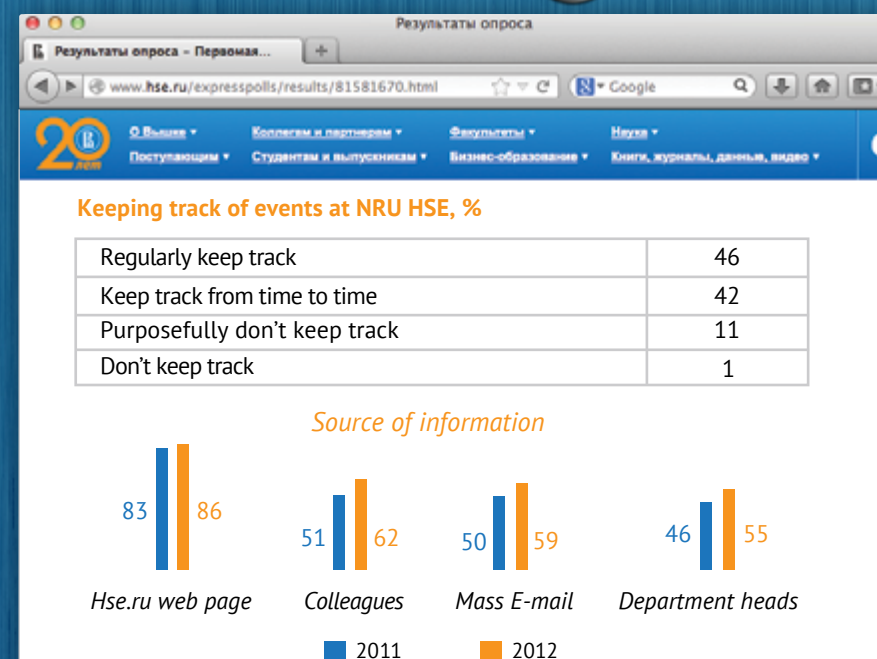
Результаты опроса

Результаты опроса – Первомая...

www.hse.ru/expresspolls/results/81581670.html

Google

20 лет

О Вышке ▾ Поступающим ▾ Коллегам и партнерам ▾ Студентам и выпускникам ▾ Факультеты ▾ Бизнес-образование ▾ Наука ▾ Книги, журналы, данные, видео ▾

Keeping track of events at NRU HSE, %

| Regularly keep track | 46 |
|---|---|
| Keep track from time to time | 42 |
| Purposefully don't keep track | 11 |
| Don't keep track | 1 |

Source of information

83 86
Hse.ru web page

51 62
Colleagues

50 59
Mass E-mail

46 55
Department heads

2011 2012